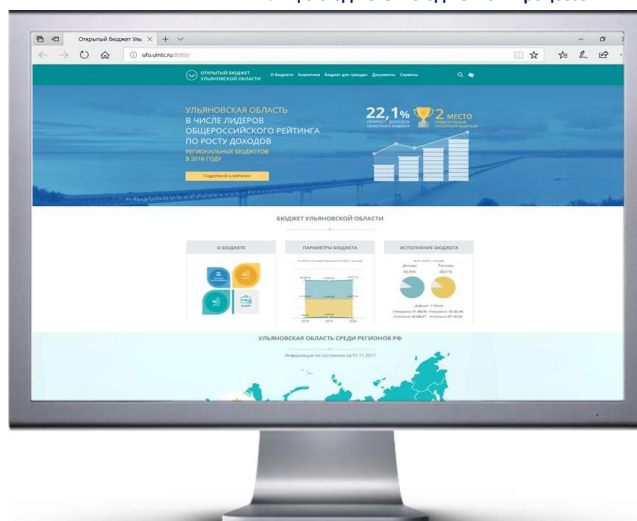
Открытый бюджет Уль
ufo.ulntc.ru:8080/

ОТКРЫТЫЙ БЮДЖЕТ УЛЬЯНОВСКОЙ ОБЛАСТИ
О бюджете
Аналитика
Бюджет для граждан
Документы
Сервисы

УЛЬЯНОВСКАЯ ОБЛАСТЬ В ЧИСЛЕ ЛИДЕРОВ ОБЩЕРОССИЙСКОГО РЕЙТИНГА ПО РОСТУ ДОХОДОВ
РЕГИОНАЛЬНЫХ БЮДЖЕТОВ В 2016 ГОДУ

22,1%
2 МЕСТО

Подробнее о рейтинге

БЮДЖЕТ УЛЬЯНОВСКОЙ ОБЛАСТИ

О БЮДЖЕТЕ
ПАРАМЕТРЫ БЮДЖЕТА
ИСПОЛНЕНИЕ БЮДЖЕТА

Доходы
Расходы

УЛЬЯНОВСКАЯ ОБЛАСТЬ СРЕДИ РЕГИОНОВ РФ
Информация по состоянию на 01.11.2017